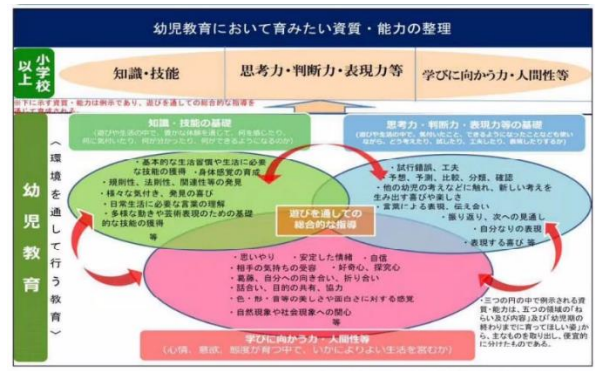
幼児教育において育みたい資質・能力の整理

小学校以上

知識・技能

思考力・判断力・表現力等

学びに向かう力・人間性等

※下に示す資質・能力は例示であり、遊びを通しての総合的な指導を通じて育成される

幼児教育

（環境を通して行う教育）

知識・技能の基礎

（遊びや生活の中で、豊かな体験を通じて、何を感じたり、何に気付いたり、何が分かったり、何ができるようになるのか）

思考力・判断力・表現力等の基礎

（遊びや生活の中で、気付いたこと、できるようになったことなども使いながら、どう考えたり、試したり、工夫したり、表現したりするか）

・基本的な生活習慣や生活に必要な技能の獲得 ・身体感覚の育成
・規則性、法則性、関連性等の発見
・様々な気付き、発見の喜び
・日常生活に必要な言葉の理解
・多様な動きや芸術表現のための基礎的な技能の獲得 等

・試行錯誤、工夫
・予想、予測、比較、分類、確認
・他の幼児の考えなどに触れ、新しい考えを生み出す喜びや楽しさ
・言葉による表現、伝え合い
・振り返り、次への見通し
・自分なりの表現
・表現する喜び 等

遊びを通しての総合的な指導

・思いやり ・安定した情緒 ・自信
・相手の気持ちの受容 ・好奇心、探究心
・葛藤、自分への向き合い、折り合い
・話合い、目的の共有、協力
・色・形・音等の美しさや面白さに対する感覚
・自然現象や社会現象への関心 等

学びに向かう力・人間性等

（心情、意欲、態度が育つ中で、いかによりよい生活を営むか）

・三つの円の中で例示される資質・能力は、五つの領域の「ねらい及び内容」及び「幼児期の終わりまでに育ってほしい姿」から、主なものを取り出し、便宜的に分けたものである。